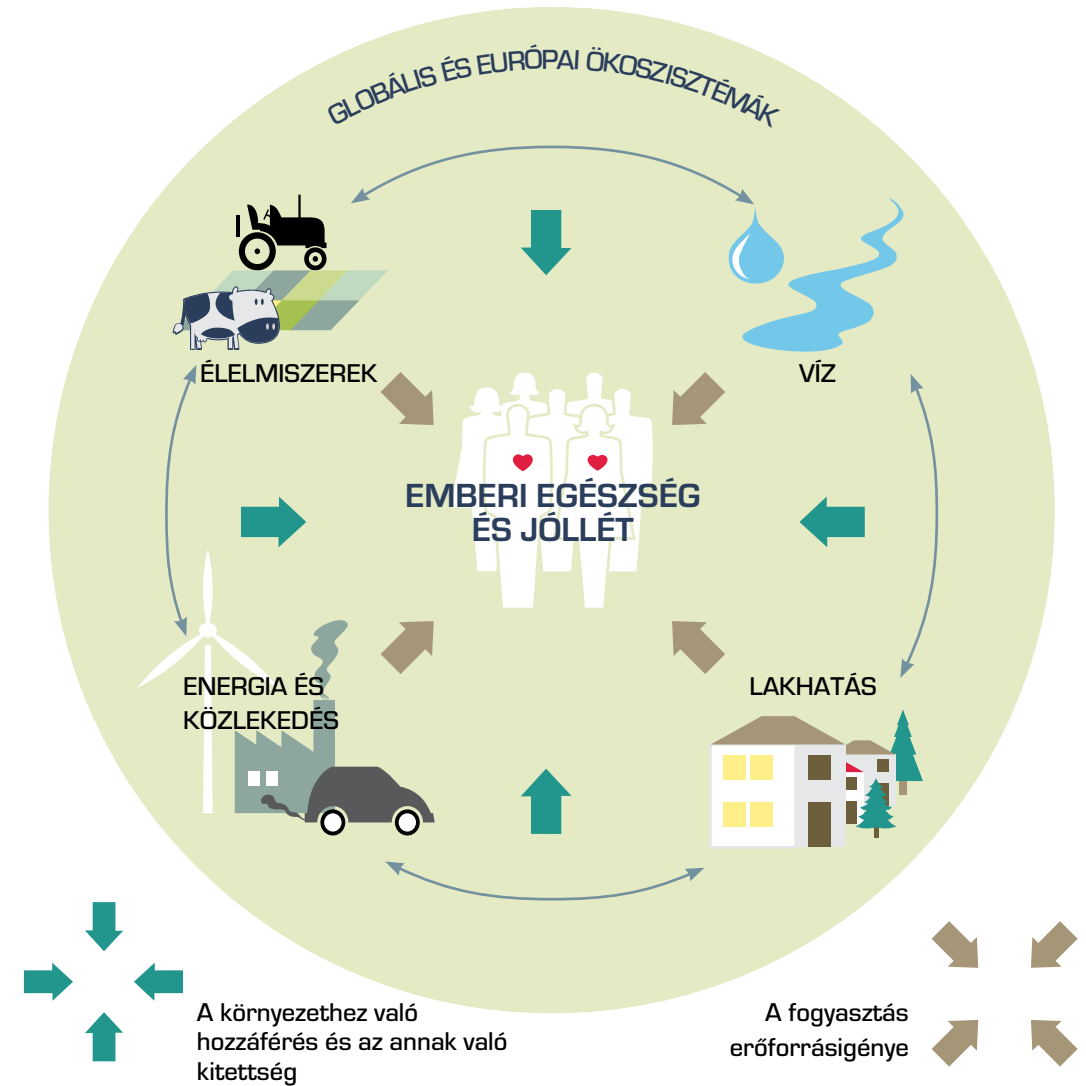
GLOBÁLIS ÉS EURÓPAI ÖKOSZISZTÉMÁK

ÉLELMISZEREK

VÍZ

EMBERI EGÉSZSÉG ÉS JÓLLÉT

ENERGIA ÉS KÖZLEKEDÉS

LAKHATÁS

A környezethez való hozzáférés és az annak való kitettség

A fogyasztás erőforrásigénye